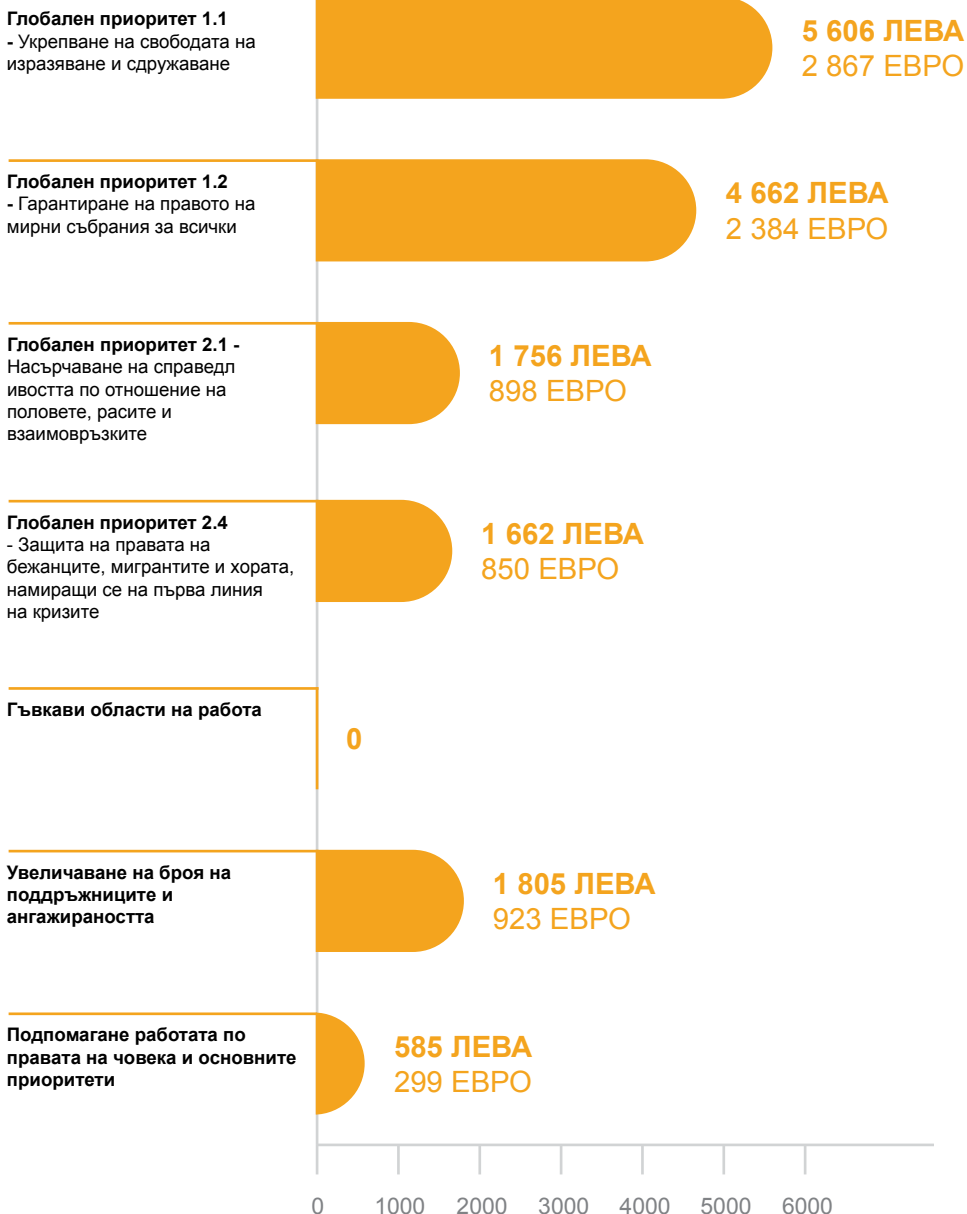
**Глобален приоритет 1.1** - Укрепване на свободата на изразяване и сдружаване

**5 606 ЛЕВА**
2 867 ЕВРО

**Глобален приоритет 1.2** - Гарантиране на правото на мирни събрания за всички

**4 662 ЛЕВА**
2 384 ЕВРО

**Глобален приоритет 2.1 -** Насърчаване на справедл ивостта по отношение на половете, расите и взаимовръзките

**1 756 ЛЕВА**
898 ЕВРО

**Глобален приоритет 2.4** - Защита на правата на бежанците, мигрантите и хората, намиращи се на първа линия на кризите

**1 662 ЛЕВА**
850 ЕВРО

**Гъвкави области на работа**

**0**

**Увеличаване на броя на поддръжниците и ангажираността**

**1 805 ЛЕВА**
923 ЕВРО

**Подпомагане работата по правата на човека и основните приоритети**

**585 ЛЕВА**
299 ЕВРО

0 1000 2000 3000 4000 5000 6000